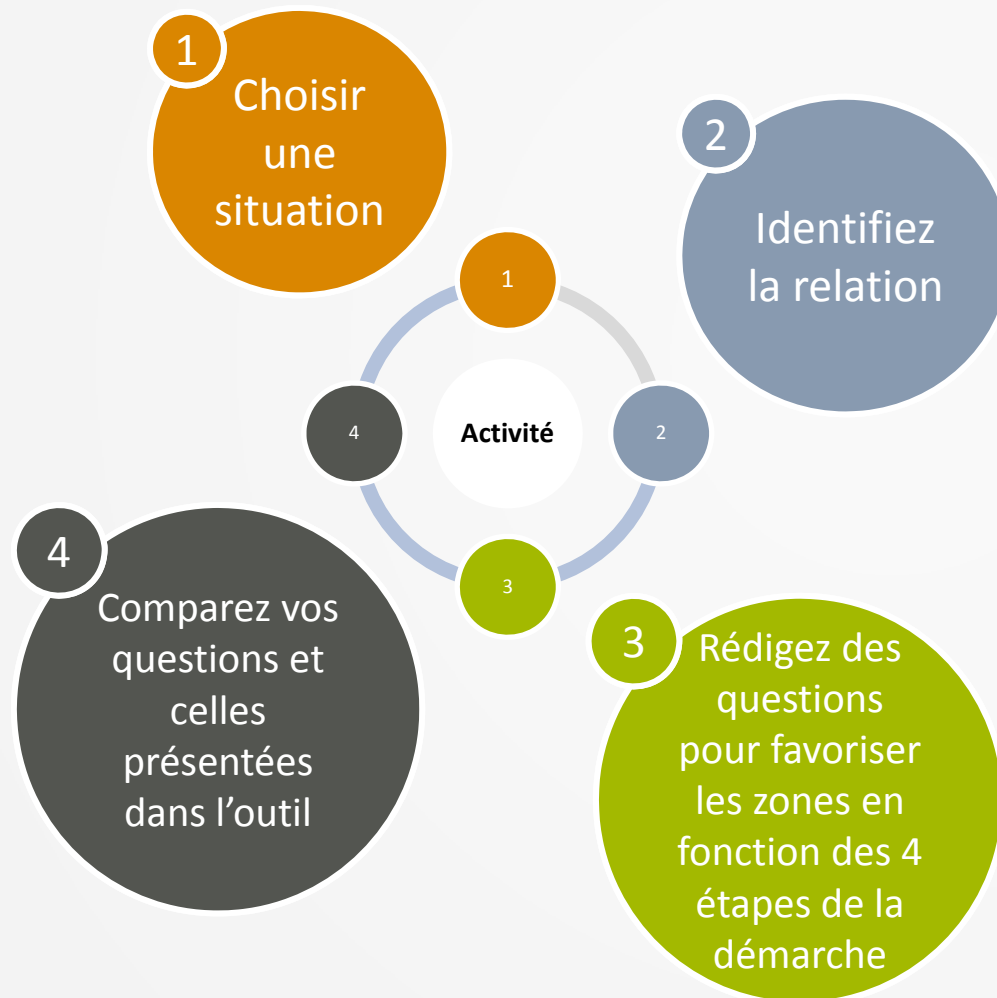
1

Choisir une situation

2

Identifiez la relation

1

Activité

4

2

3

4

Comparez vos questions et celles présentées dans l’outil

3

Rédigez des questions pour favoriser les zones en fonction des 4 étapes de la démarche